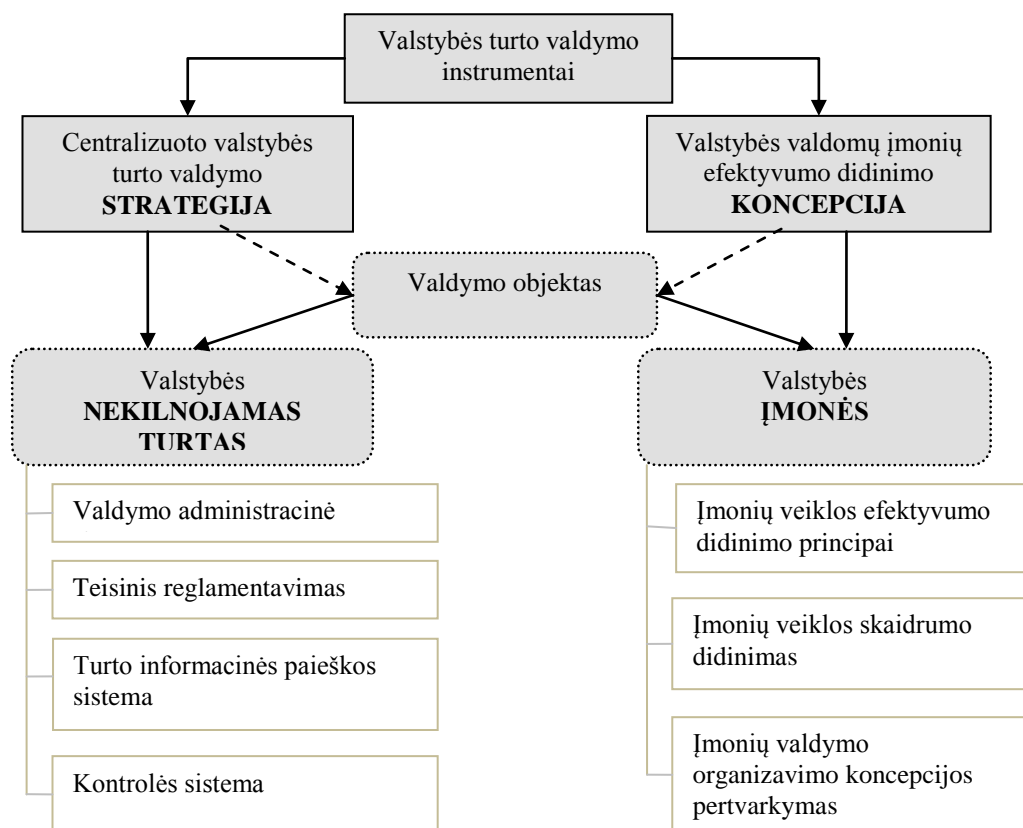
Valstybės turto valdymo instrumentai

Centralizuoto valstybės turto valdymo **STRATEGIJA**

Valstybės valdomų įmonių efektyvumo didinimo **KONCEPCIJA**

Valdymo objektas

Valstybės **NEKILNOJAMAS TURTAS**

Valstybės **ĮMONĖS**

Valdymo administracinė

Teisinis reglamentavimas

Turto informacinės paieškos sistema

Kontrolės sistema

Įmonių veiklos efektyvumo didinimo principai

Įmonių veiklos skaidrumo didinimas

Įmonių valdymo organizavimo koncepcijos pertvarkymas